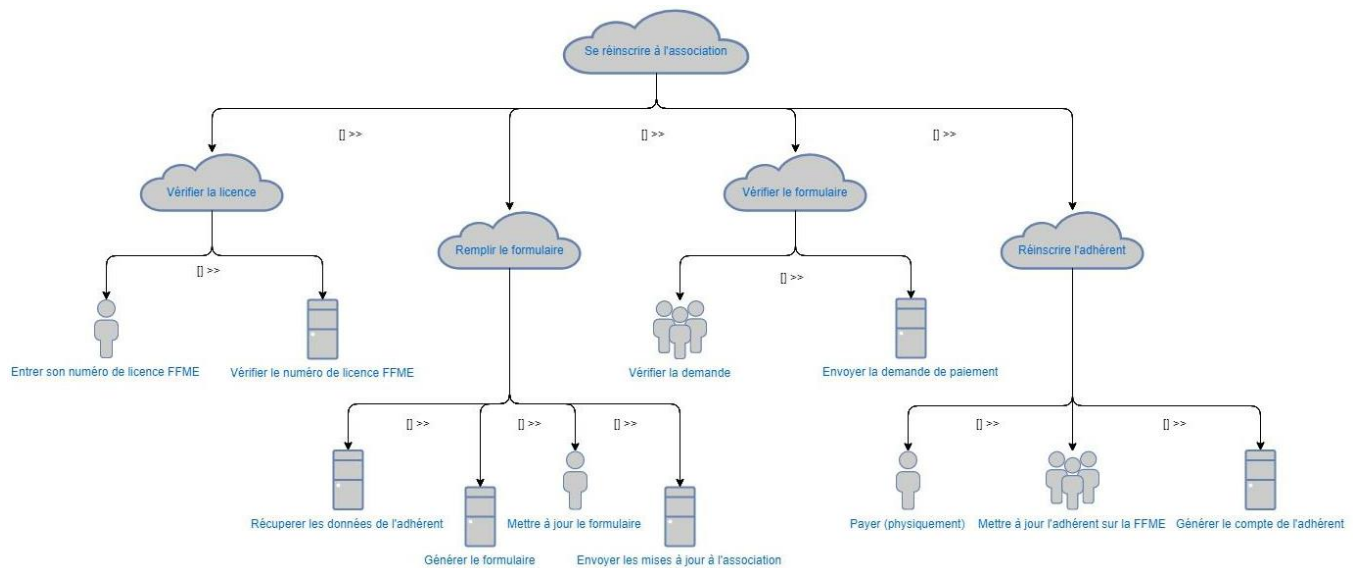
Se réinscrire à l'association

[] >>

[] >>

[] >>

Vérifier la licence

[] >>

Entrer son numéro de licence FFME

Vérifier le numéro de licence FFME

Remplir le formulaire

[] >>

[] >>

[] >>

Récuperer les données de l'adhérent

Générer le formulaire

Mettre à jour le formulaire

Envoyer les mises à jour à l'association

Vérifier le formulaire

[] >>

Vérifier la demande

Envoyer la demande de paiement

Réinscrire l'adhérent

[] >>

[] >>

Payer (physiquement)

Mettre à jour l'adhérent sur la FFME

Générer le compte de l'adhérent